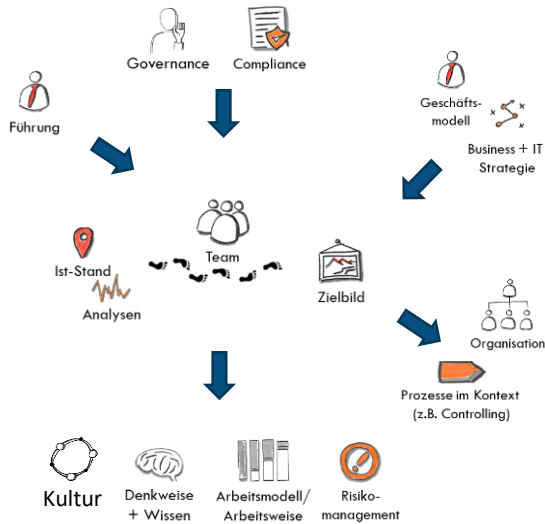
Governance

Compliance

Führung

Geschäftsmodell

Business + IT Strategie

Team

Ist-Stand

Analysen

Zielbild

Organisation

Prozesse im Kontext (z.B. Controlling)

Kultur

Denkweise + Wissen

Arbeitsmodell/ Arbeitsweise

Risikomanagement